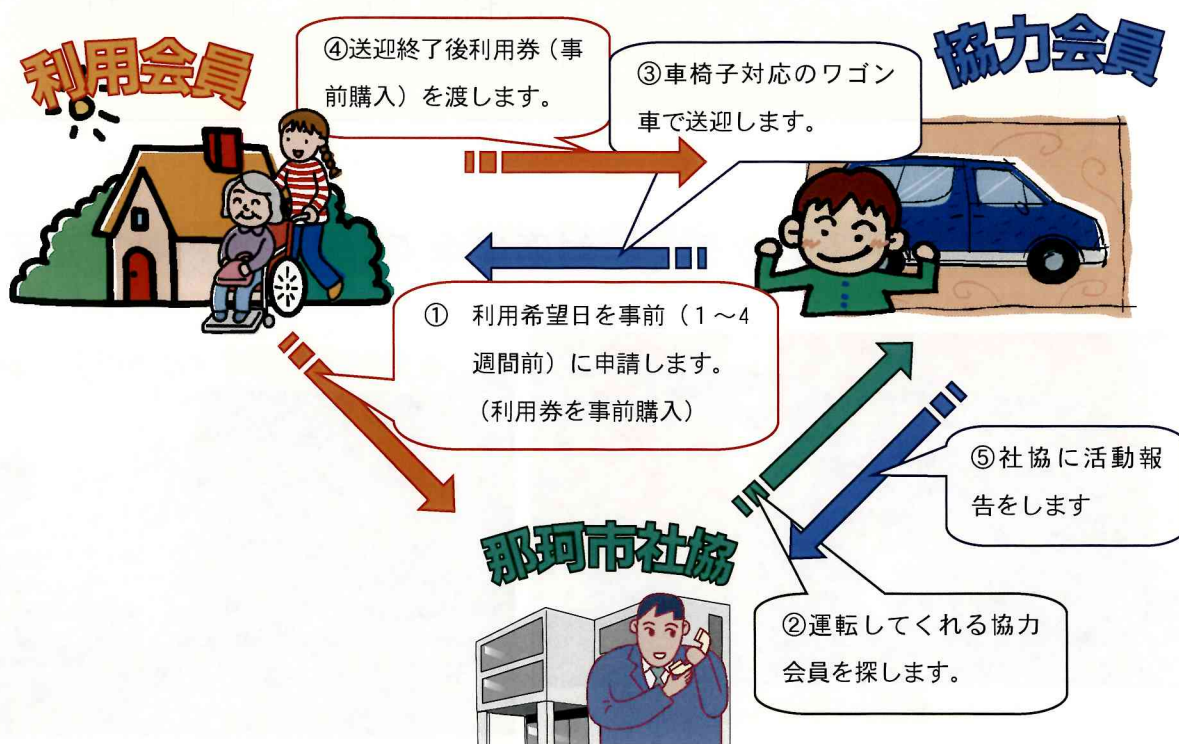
利用会員

④送迎終了後利用券（事前購入）を渡します。

③車椅子対応のワゴン車で送迎します。

協力会員

①　利用希望日を事前（1～4週間前）に申請します。（利用券を事前購入）

⑤社協に活動報告をします

那珂市社協

②運転してくれる協力会員を探します。